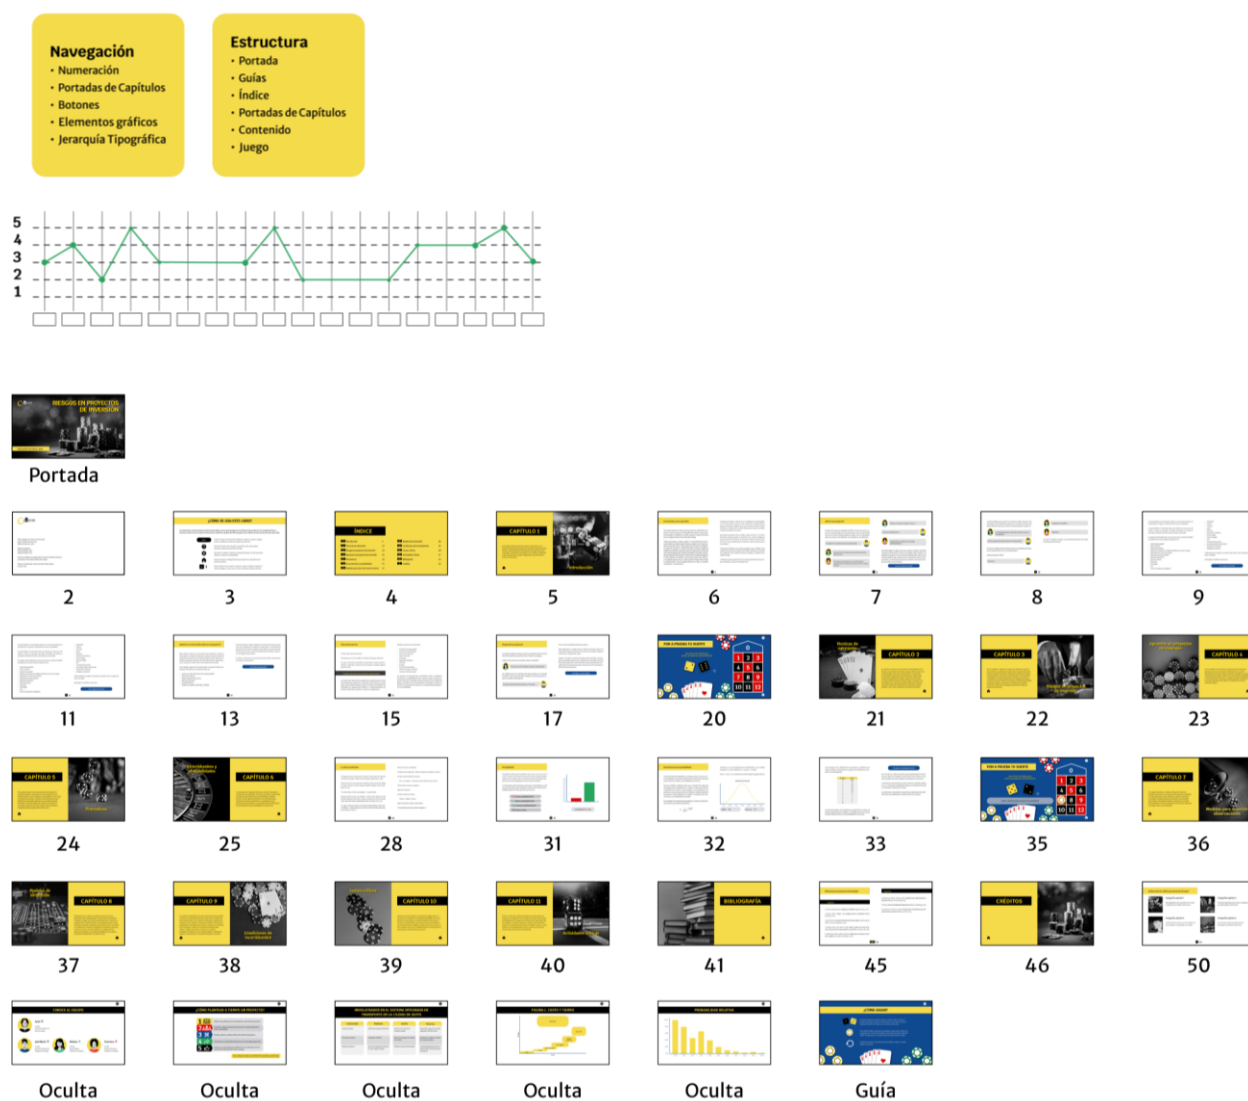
Navegación
• Numeración
• Portadas de Capítulos
• Botones
• Elementos gráficos
• Jerarquía Tipográfica

Estructura
• Portada
• Guías
• Índice
• Portadas de Capítulos
• Contenido
• Juego

5
4
3
2
1

RIESGOS EN PROYECTOS DE INVERSIÓN

Portada

2
3
ÍNDICE
4
CAPÍTULO 1
5
6
7
8
9
11
13
15
17
20
CAPÍTULO 2
21
CAPÍTULO 3
22
CAPÍTULO 4
23
CAPÍTULO 5
24
CAPÍTULO 6
25
28
31
32
33
35
CAPÍTULO 7
36
CAPÍTULO 8
37
CAPÍTULO 9
38
CAPÍTULO 10
39
CAPÍTULO 11
40
BIBLIOGRAFÍA
41
45
CRÉDITOS
46
50
Oculta
Oculta
Oculta
Oculta
Oculta
Guía